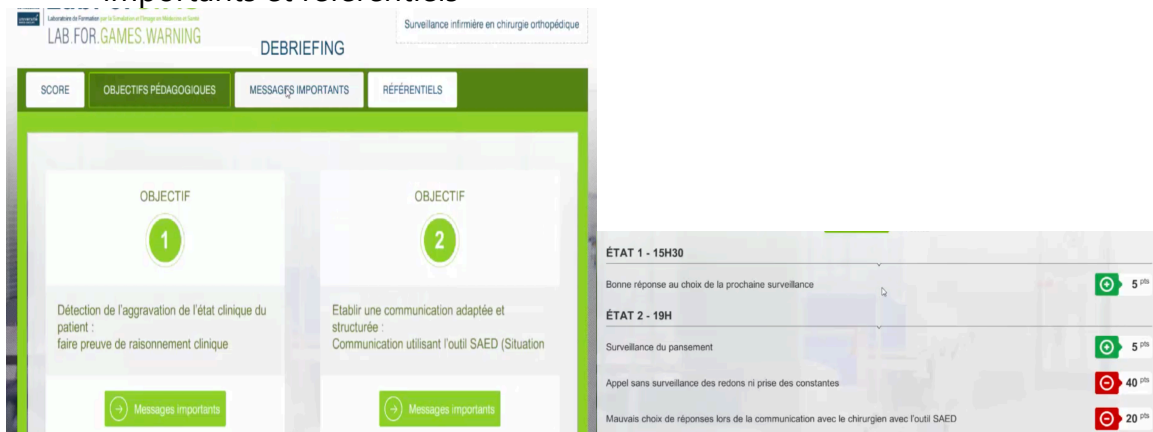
Laboratoire de Formation par la Simulation et l'Imagerie en Médecine et Santé
LAB.FOR.GAMES.WARNING
DEBRIEFING
Surveillance infirmière en chirurgie orthopédique

SCORE
OBJECTIFS PÉDAGOGIQUES
MESSAGES IMPORTANTS
RÉFÉRENTIELS

OBJECTIF
1
Détection de l'aggravation de l'état clinique du patient : faire preuve de raisonnement clinique
Messages importants

OBJECTIF
2
Etablir une communication adaptée et structurée : Communication utilisant l'outil SAED (Situation
Messages importants

ÉTAT 1 - 15H30
Bonne réponse au choix de la prochaine surveillance
5 pts
ÉTAT 2 - 19H
Surveillance du pansement
5 pts
Appel sans surveillance des redons ni prise des constantes
40 pts
Mauvais choix de réponses lors de la communication avec le chirurgien avec l'outil SAED
20 pts